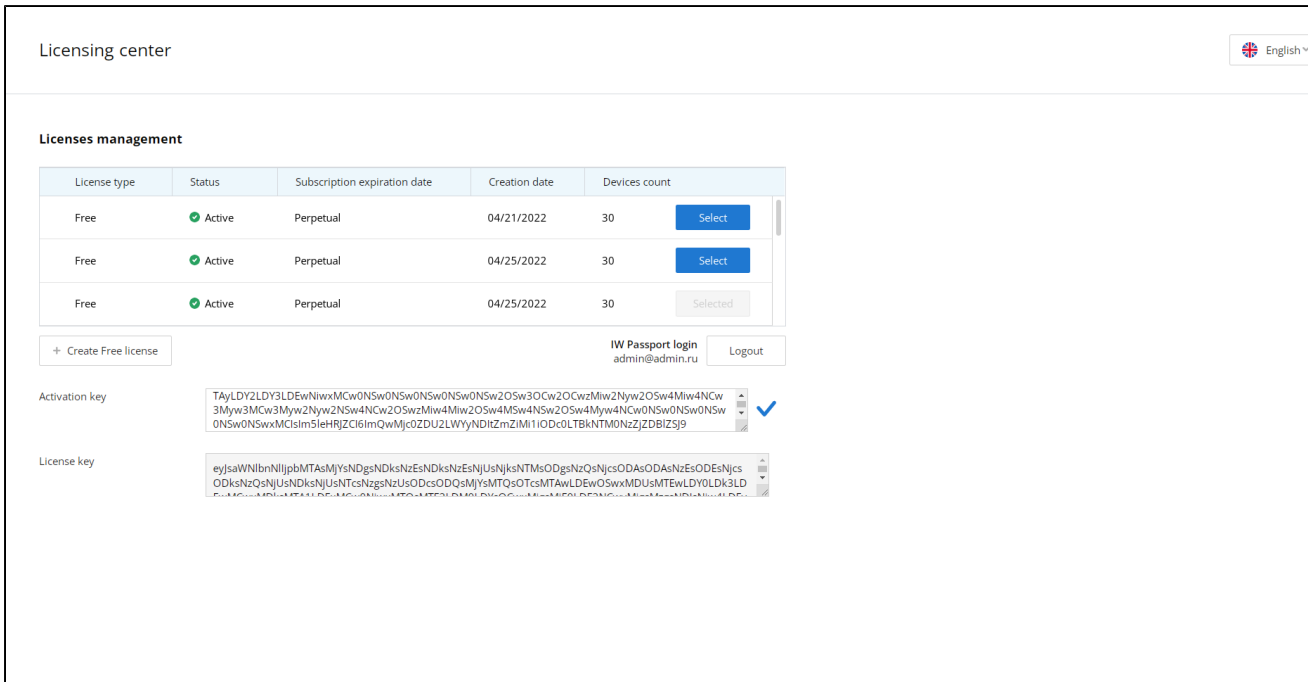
Licensing center

English

Licenses management

| License type | Status | Subscription expiration date | Creation date | Devices count | |
|---|---|---|---|---|---|
| Free | Active | Perpetual | 04/21/2022 | 30 | Select |
| Free | Active | Perpetual | 04/25/2022 | 30 | Select |
| Free | Active | Perpetual | 04/25/2022 | 30 | Selected |

+ Create Free license

IW Passport login
admin@admin.ru

Logout

Activation key

TAyLDY2LDY3LDEwNiwxMCw0NSw0NSw0NSw0NSw0NSw2OSw3OCw2OCwzMiw2Nyw2OSw4Miw4NCw3Myw3MCw3Myw2Nyw2NSw4NCw2OSwzMiw4Miw2OSw4MSw4NSw2OSw4Myw4NCw0NSw0NSw0NSw0NSw0NSwxMCIsIm5leHRJZCI6ImQwMjc0ZDU2LWYyNDItZmZiMi1iODc0LTBkNTM0NzZjZDBlZSJ9

License key

eyJsaWNlbnNlIjpbMTAsMjYsNDgsNDksNzEsNDksNzEsNjUsNjksNTMsODgsNzQsNjcsODAsODAsNzEsODEsNjcsODksNzQsNjUsNDksNjUsNTcsNzgsNzUsODcsODQsMjYsMTQsOTcsMTAwLDEwOSwxMDUsMTEwLDY0LDk3LD
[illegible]